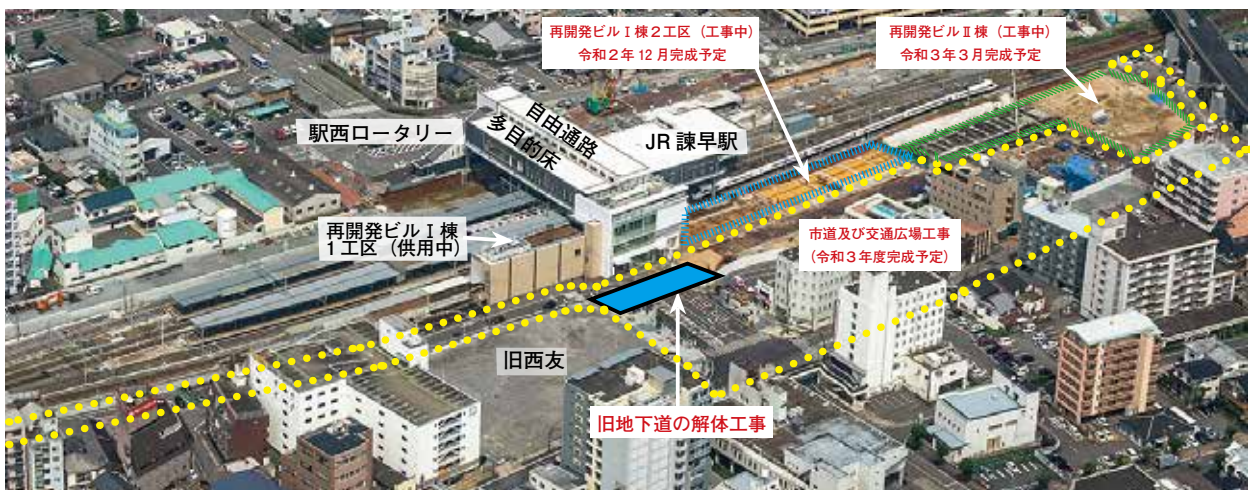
再開発ビルⅠ棟２工区（工事中）
令和２年 12 月完成予定

再開発ビルⅡ棟（工事中）
令和３年３月完成予定

駅西ロータリー

自由通路

多目的床

JR 諫早駅

再開発ビルⅠ棟
1 工区（供用中）

市道及び交通広場工事
（令和３年度完成予定）

旧西友

旧地下道の解体工事